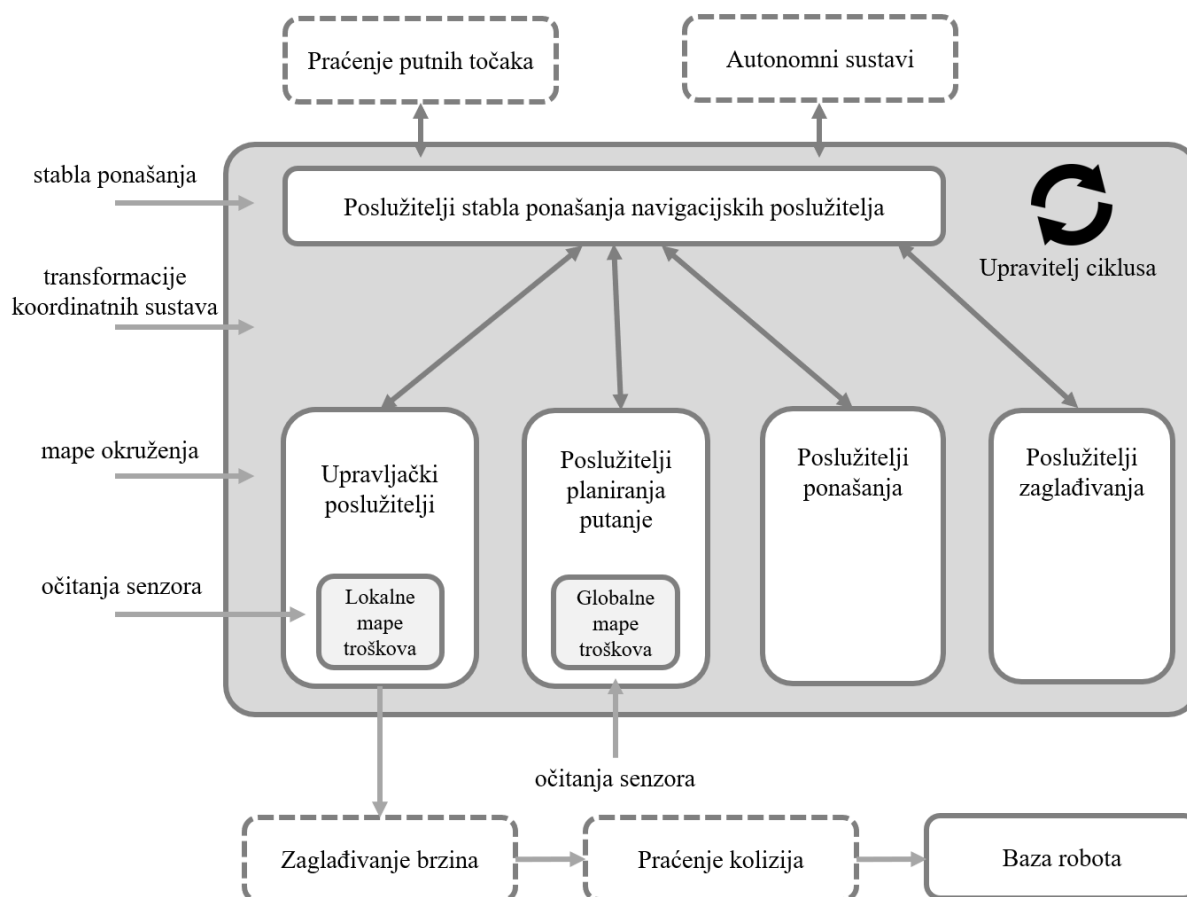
Praćenje putnih točaka

Autonomni sustavi

stabla ponašanja

Poslužitelji stabla ponašanja navigacijskih poslužitelja

Upravitelj ciklusa

transformacije koordinatnih sustava

mape okruženja

Upravljački poslužitelji

Poslužitelji planiranja putanje

Poslužitelji ponašanja

Poslužitelji zaglađivanja

očitanja senzora

Lokalne mape troškova

Globalne mape troškova

očitanja senzora

Zaglađivanje brzina

Praćenje kolizija

Baza robota